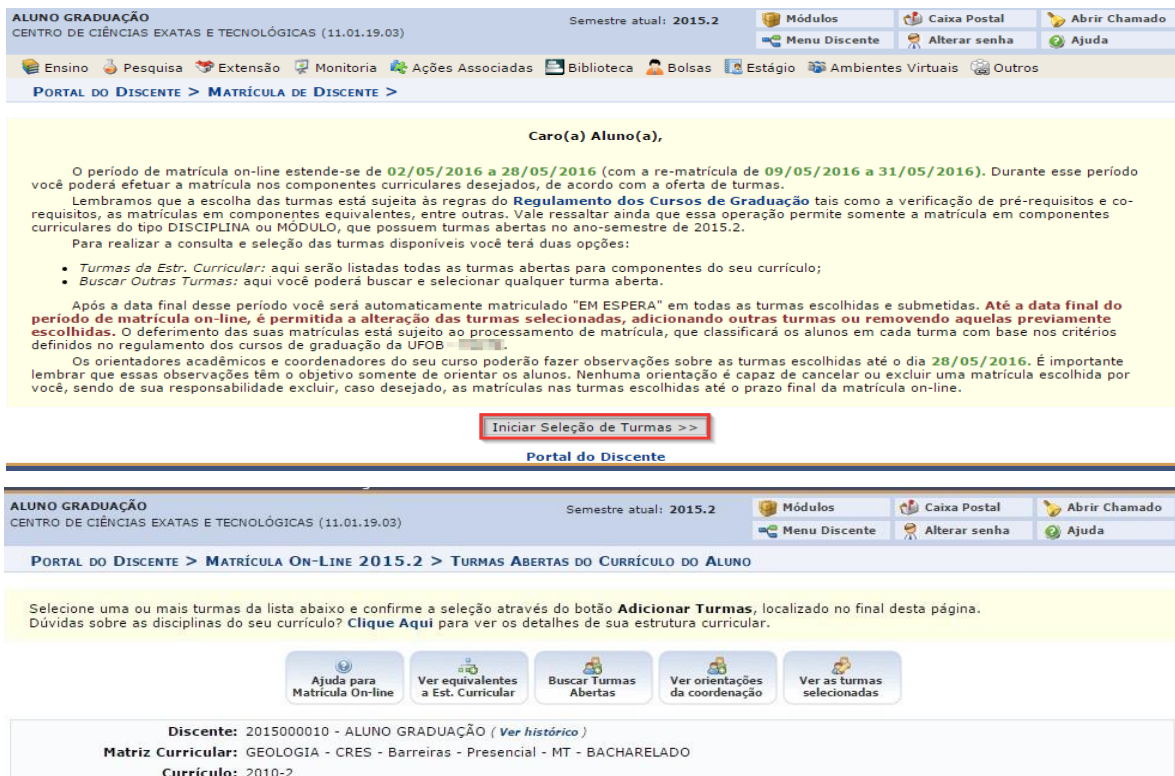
ALUNO GRADUAÇÃO
CENTRO DE CIÊNCIAS EXATAS E TECNOLÓGICAS (11.01.19.03)

Semestre atual: 2015.2

Módulos | Caixa Postal | Abrir Chamado
Menu Discente | Alterar senha | Ajuda

Ensino | Pesquisa | Extensão | Monitoria | Ações Associadas | Biblioteca | Bolsas | Estágio | Ambientes Virtuais | Outros

PORTAL DO DISCENTE > MATRÍCULA DE DISCENTE >

Caro(a) Aluno(a),

O período de matrícula on-line estende-se de 02/05/2016 a 28/05/2016 (com a re-matrícula de 09/05/2016 a 31/05/2016). Durante esse período você poderá efetuar a matrícula nos componentes curriculares desejados, de acordo com a oferta de turmas.

Lembramos que a escolha das turmas está sujeita às regras do Regulamento dos Cursos de Graduação tais como a verificação de pré-requisitos e co-requisitos, as matrículas em componentes equivalentes, entre outras. Vale ressaltar ainda que essa operação permite somente a matrícula em componentes curriculares do tipo DISCIPLINA ou MÓDULO, que possuem turmas abertas no ano-semestre de 2015.2.

Para realizar a consulta e seleção das turmas disponíveis você terá duas opções:

• Turmas da Estr. Curricular: aqui serão listadas todas as turmas abertas para componentes do seu currículo;
• Buscar Outras Turmas: aqui você poderá buscar e selecionar qualquer turma aberta.

Após a data final desse período você será automaticamente matriculado "EM ESPERA" em todas as turmas escolhidas e submetidas. Até a data final do período de matrícula on-line, é permitida a alteração das turmas selecionadas, adicionando outras turmas ou removendo aquelas previamente escolhidas. O deferimento das suas matrículas está sujeito ao processamento de matrícula, que classificará os alunos em cada turma com base nos critérios definidos no regulamento dos cursos de graduação da UFOB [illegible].

Os orientadores acadêmicos e coordenadores do seu curso poderão fazer observações sobre as turmas escolhidas até o dia 28/05/2016. É importante lembrar que essas observações têm o objetivo somente de orientar os alunos. Nenhuma orientação é capaz de cancelar ou excluir uma matrícula escolhida por você, sendo de sua responsabilidade excluir, caso desejado, as matrículas nas turmas escolhidas até o prazo final da matrícula on-line.

Iniciar Seleção de Turmas >>

Portal do Discente

ALUNO GRADUAÇÃO
CENTRO DE CIÊNCIAS EXATAS E TECNOLÓGICAS (11.01.19.03)

Semestre atual: 2015.2

Módulos | Caixa Postal | Abrir Chamado
Menu Discente | Alterar senha | Ajuda

PORTAL DO DISCENTE > MATRÍCULA ON-LINE 2015.2 > TURMAS ABERTAS DO CURRÍCULO DO ALUNO

Selecione uma ou mais turmas da lista abaixo e confirme a seleção através do botão Adicionar Turmas, localizado no final desta página.
Dúvidas sobre as disciplinas do seu currículo? Clique Aqui para ver os detalhes de sua estrutura curricular.

Ajuda para Matrícula On-line | Ver equivalentes a Est. Curricular | Buscar Turmas Abertas | Ver orientações da coordenação | Ver as turmas selecionadas

Discente: 2015000010 - ALUNO GRADUAÇÃO ( Ver histórico )
Matriz Curricular: GEOLOGIA - CRES - Barreiras - Presencial - MT - BACHARELADO
Currículo: 2010-2